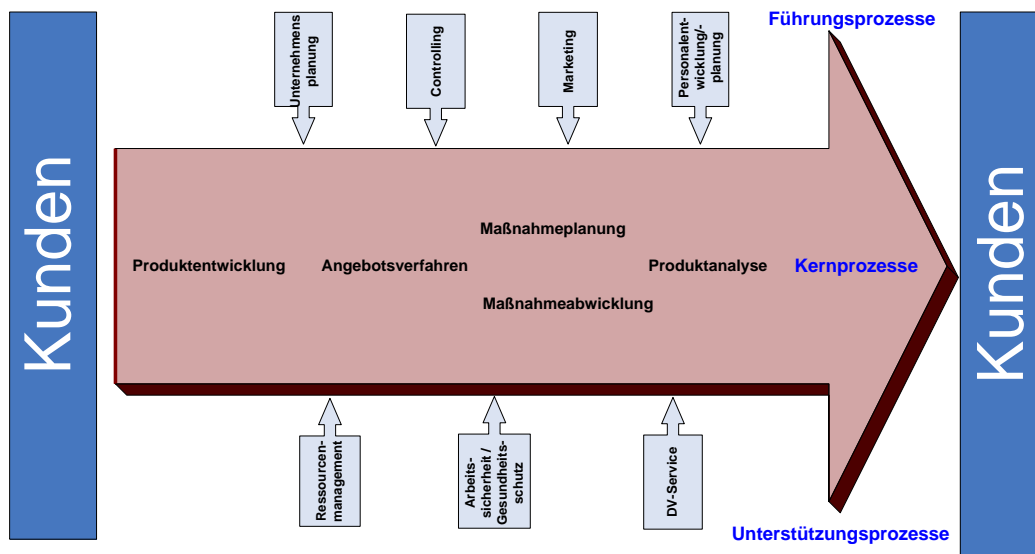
Kunden

Unternehmensplanung

Controlling

Marketing

Personalentwicklung/-planung

Führungsprozesse

Produktentwicklung

Angebotsverfahren

Maßnahmeplanung

Maßnahmeabwicklung

Produktanalyse

Kernprozesse

Ressourcenmanagement

Arbeitssicherheit / Gesundheitsschutz

DV-Service

Unterstützungsprozesse

Kunden